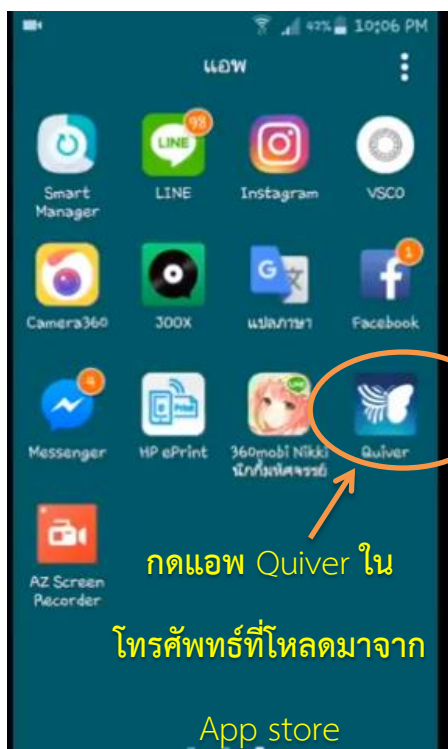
42% 10:06 PM

แอพ

98
Smart Manager
LINE
Instagram
VSCO

Camera360
JOOX
แปลภาษา
1
Facebook

4
Messenger
HP ePrint
360mobi Nikki นักกิ้มหัศจรรย์
Quiver

AZ Screen Recorder

กดแอพ Quiver ใน โทรศัพทร์ที่โหลดมาจาก App store